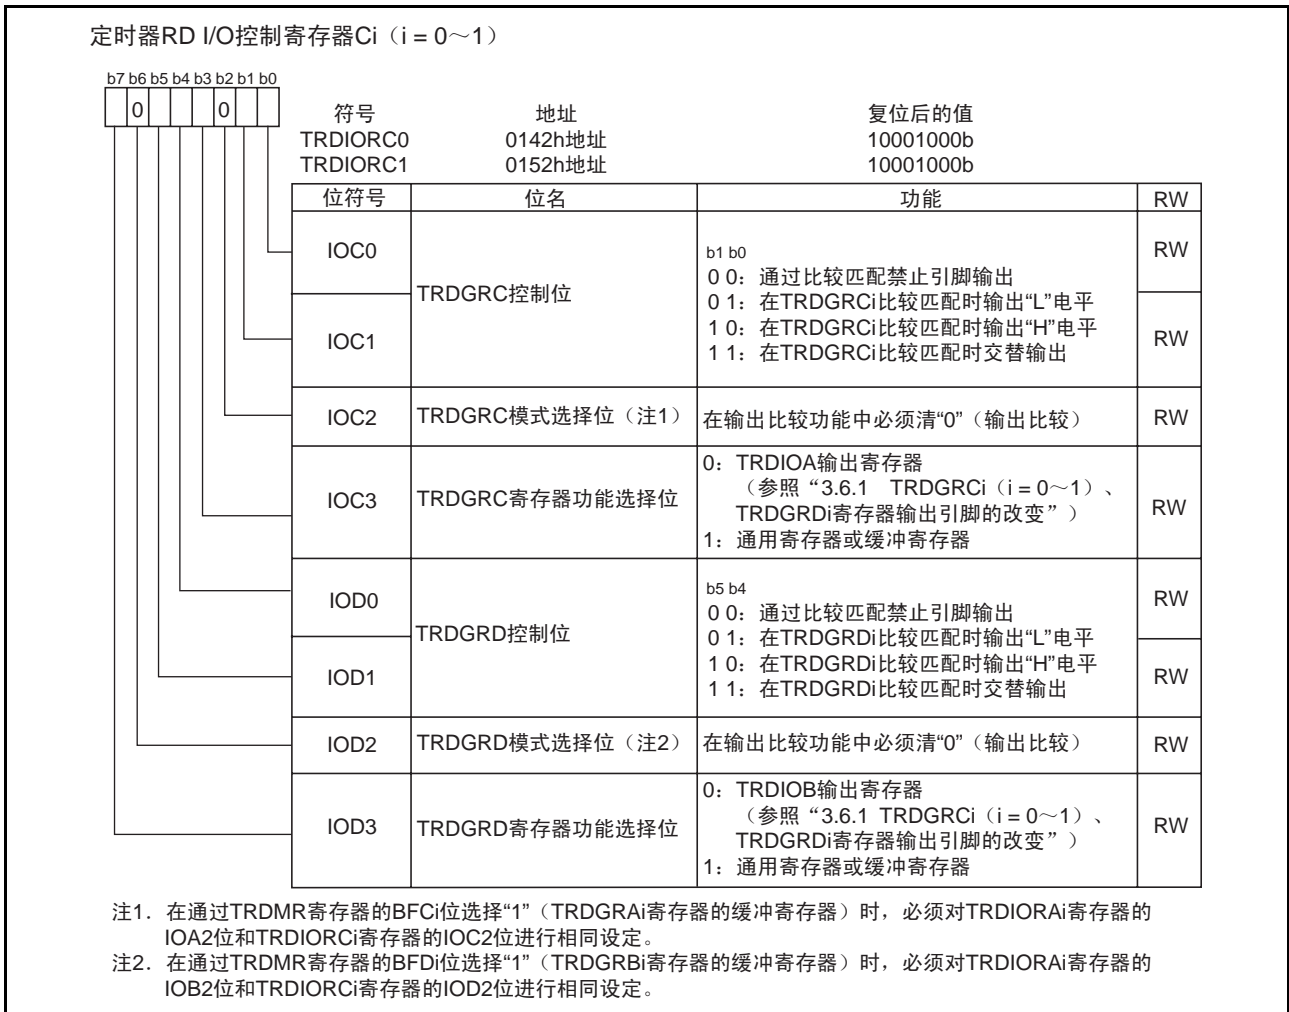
定时器RD I/O控制寄存器Ci（i = 0～1）

b7 b6 b5 b4 b3 b2 b1 b0
0 0

| 符号 | 地址 | 复位后的值 |
|---|---|---|
| TRDIORC0 | 0142h地址 | 10001000b |
| TRDIORC1 | 0152h地址 | 10001000b |

| 位符号 | 位名 | 功能 | RW |
|---|---|---|---|
| IOC0 | TRDGRC控制位 | b1 b0<br>0 0：通过比较匹配禁止引脚输出<br>0 1：在TRDGRCi比较匹配时输出“L”电平<br>1 0：在TRDGRCi比较匹配时输出“H”电平<br>1 1：在TRDGRCi比较匹配时交替输出 | RW |
| IOC1 | | | RW |
| IOC2 | TRDGRC模式选择位（注1） | 在输出比较功能中必须清“0”（输出比较） | RW |
| IOC3 | TRDGRC寄存器功能选择位 | 0：TRDIOA输出寄存器<br>（参照“3.6.1 TRDGRCi（i = 0～1）、TRDGRDi寄存器输出引脚的改变”）<br>1：通用寄存器或缓冲寄存器 | RW |
| IOD0 | TRDGRD控制位 | b5 b4<br>0 0：通过比较匹配禁止引脚输出<br>0 1：在TRDGRDi比较匹配时输出“L”电平<br>1 0：在TRDGRDi比较匹配时输出“H”电平<br>1 1：在TRDGRDi比较匹配时交替输出 | RW |
| IOD1 | | | RW |
| IOD2 | TRDGRD模式选择位（注2） | 在输出比较功能中必须清“0”（输出比较） | RW |
| IOD3 | TRDGRD寄存器功能选择位 | 0：TRDIOB输出寄存器<br>（参照“3.6.1 TRDGRCi（i = 0～1）、TRDGRDi寄存器输出引脚的改变”）<br>1：通用寄存器或缓冲寄存器 | RW |

注1. 在通过TRDMR寄存器的BFCi位选择“1”（TRDGRAi寄存器的缓冲寄存器）时，必须对TRDIORAi寄存器的IOA2位和TRDIORCi寄存器的IOC2位进行相同设定。
注2. 在通过TRDMR寄存器的BFDi位选择“1”（TRDGRBi寄存器的缓冲寄存器）时，必须对TRDIORAi寄存器的IOB2位和TRDIORCi寄存器的IOD2位进行相同设定。